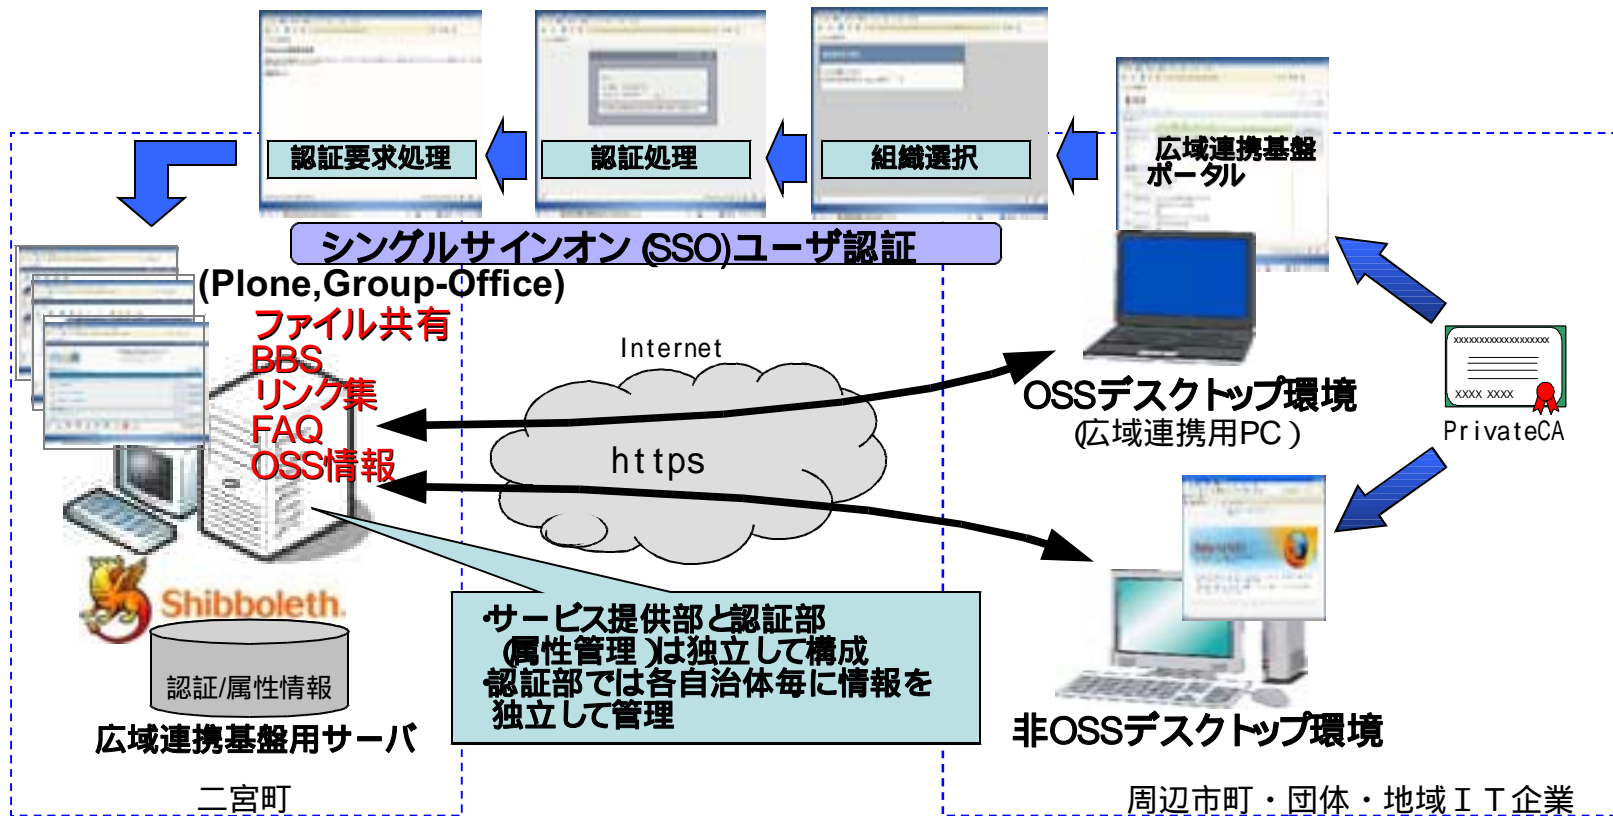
認証要求処理

認証処理

組織選択

広域連携基盤ポータル

シングルサインオン(SSO)ユーザ認証

(Plone,Group-Office)

ファイル共有
BBS
リンク集
FAQ
OSS情報

Internet

https

OSSデスクトップ環境
(広域連携用PC)

xxxxxxxxxxxxxxxxxx
XXXX XXXX
PrivateCA

Shibboleth

認証/属性情報

広域連携基盤用サーバ

・サービス提供部と認証部(属性管理)は独立して構成
・認証部では各自治体毎に情報を独立して管理

非OSSデスクトップ環境

二宮町

周辺市町・団体・地域ＩＴ企業